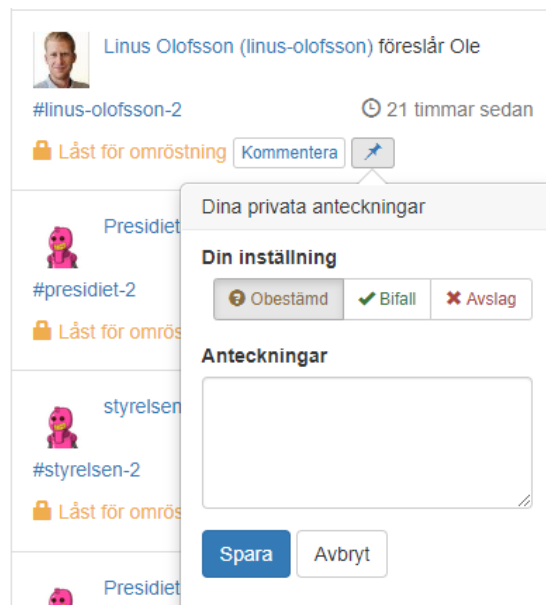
Linus Olofsson (linus-olofsson) föreslår Ole

#linus-olofsson-2

21 timmar sedan

Låst för omröstning Kommentera

Presidiet

#presidiet-2

Låst för omrös

styrelsen

#styrelsen-2

Låst för omrös

Presidiet

Dina privata anteckningar

Din inställning

Obestämd Bifall Avslag

Anteckningar

Spara Avbryt